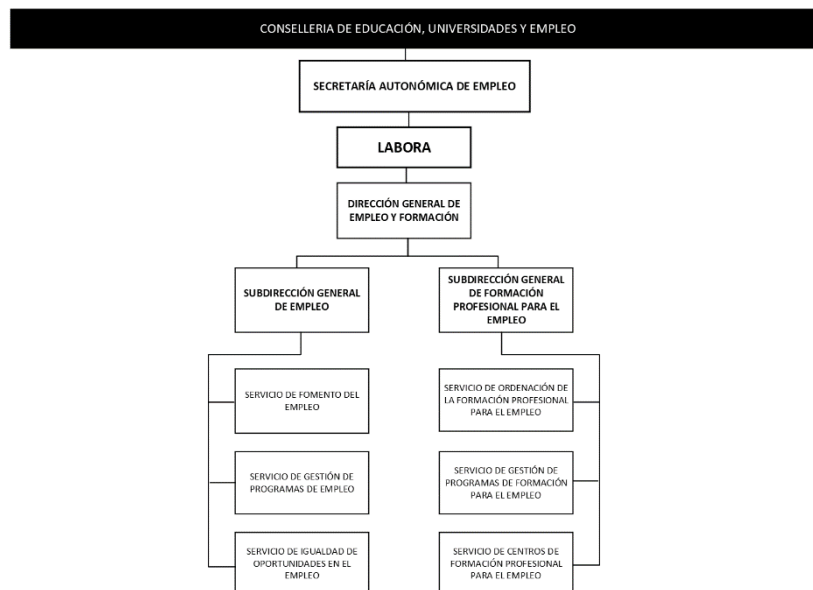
CONSELLERIA DE EDUCACIÓN, UNIVERSIDADES Y EMPLEO

SECRETARÍA AUTONÓMICA DE EMPLEO

LABORA

DIRECCIÓN GENERAL DE EMPLEO Y FORMACIÓN

SUBDIRECCIÓN GENERAL DE EMPLEO

SERVICIO DE FOMENTO DEL EMPLEO

SERVICIO DE GESTIÓN DE PROGRAMAS DE EMPLEO

SERVICIO DE IGUALDAD DE OPORTUNIDADES EN EL EMPLEO

SUBDIRECCIÓN GENERAL DE FORMACIÓN PROFESIONAL PARA EL EMPLEO

SERVICIO DE ORDENACIÓN DE LA FORMACIÓN PROFESIONAL PARA EL EMPLEO

SERVICIO DE GESTIÓN DE PROGRAMAS DE FORMACIÓN PARA EL EMPLEO

SERVICIO DE CENTROS DE FORMACIÓN PROFESIONAL PARA EL EMPLEO